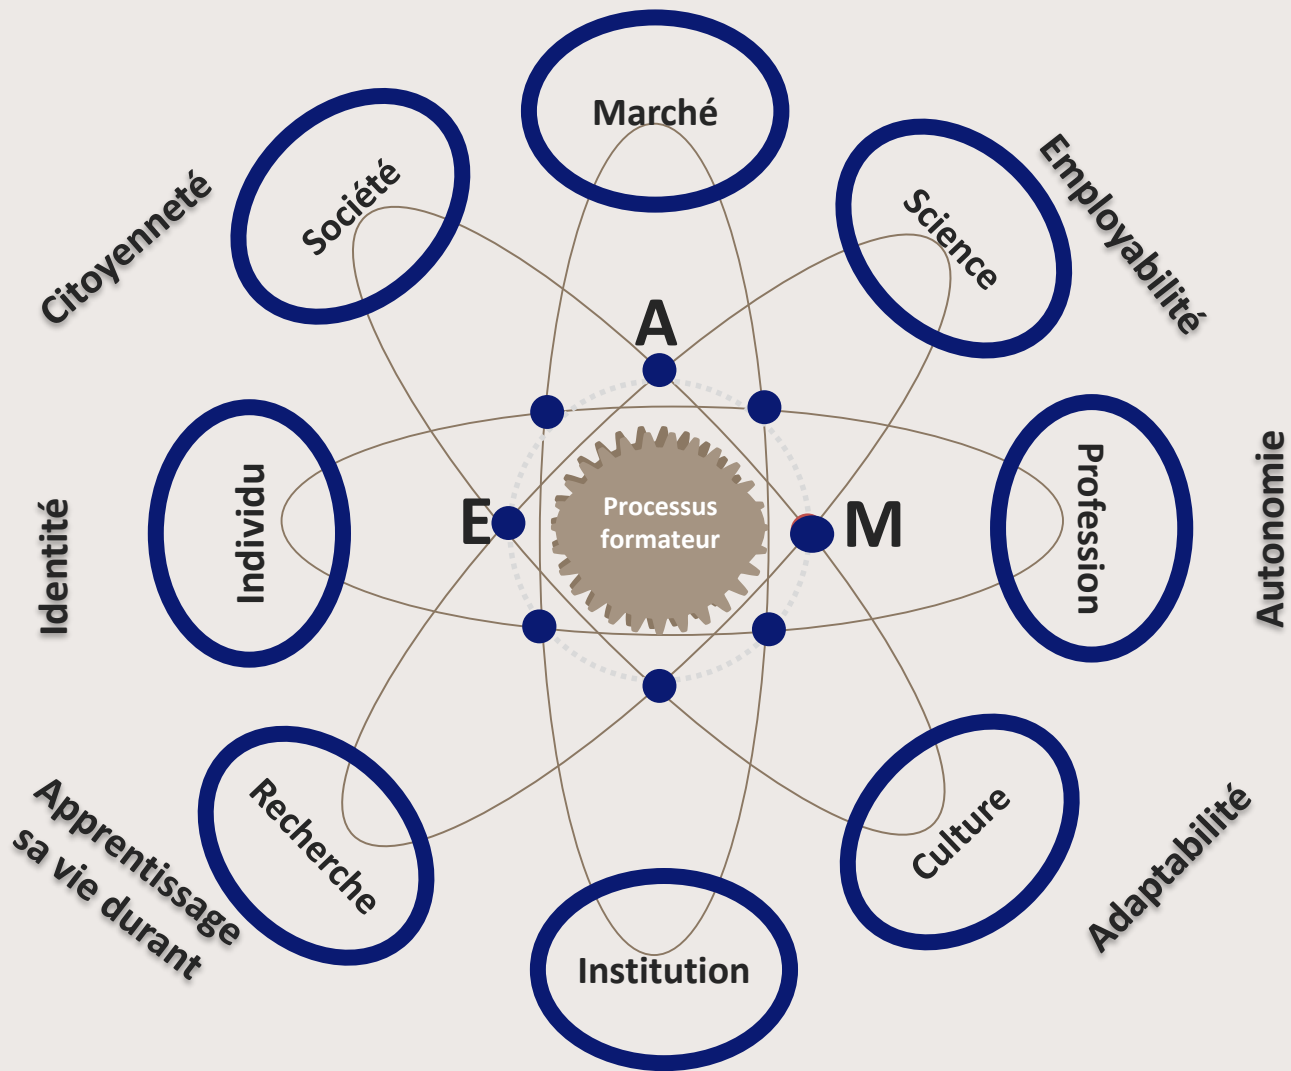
Marché

Citoyenneté

Société

Science

Employabilité

A

Individu

E

Processus formateur

M

Profession

Identité

Autonomie

Recherche

Culture

Apprentissage sa vie durant

Adaptabilité

Institution